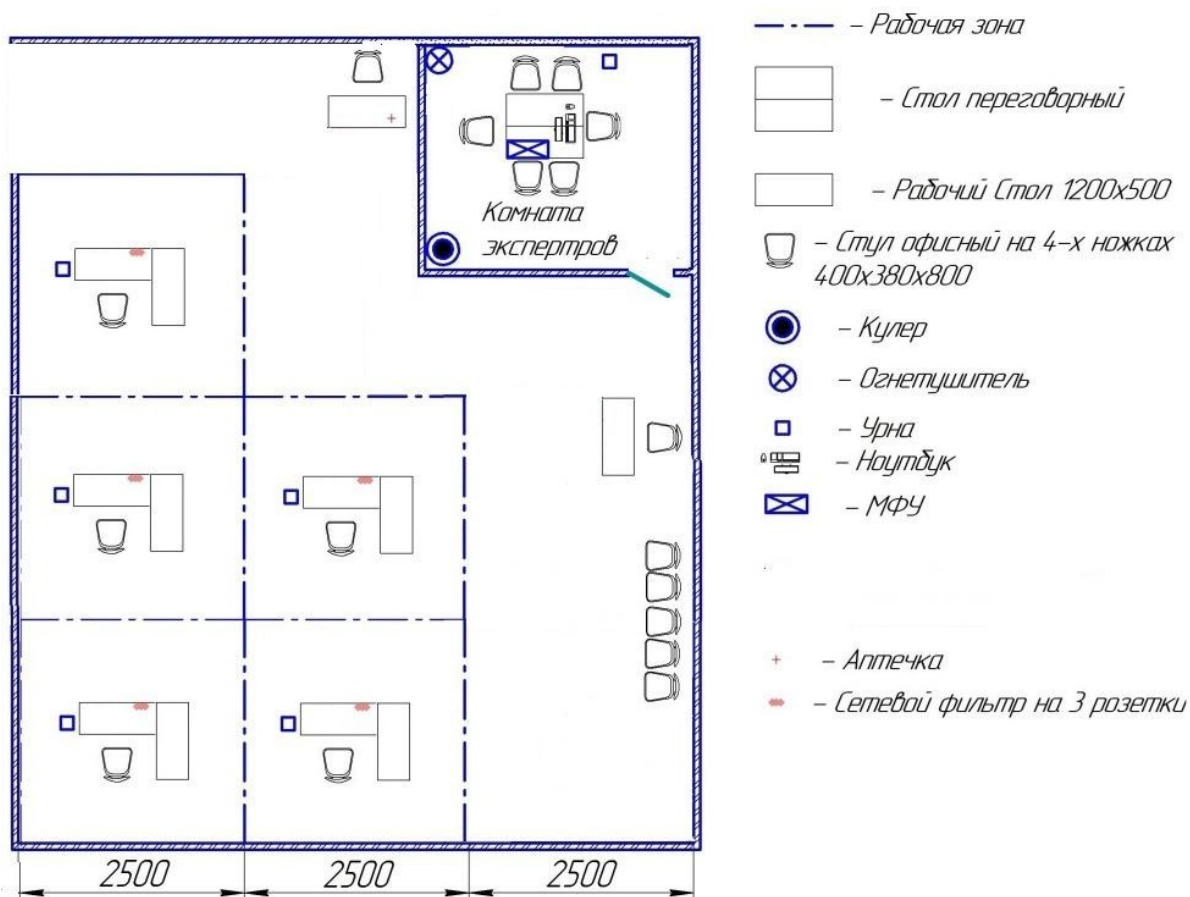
Комната экспертров

2500
2500
2500

– Рабочая зона
– Стол переговорный
– Рабочий Стол 1200х500
– Стул офисный на 4-х ножках 400х380х800
– Кулер
– Огнетушитель
– Урна
– Ноутбук
– МФУ
– Аптечка
– Сетевой фильтр на 3 розетки